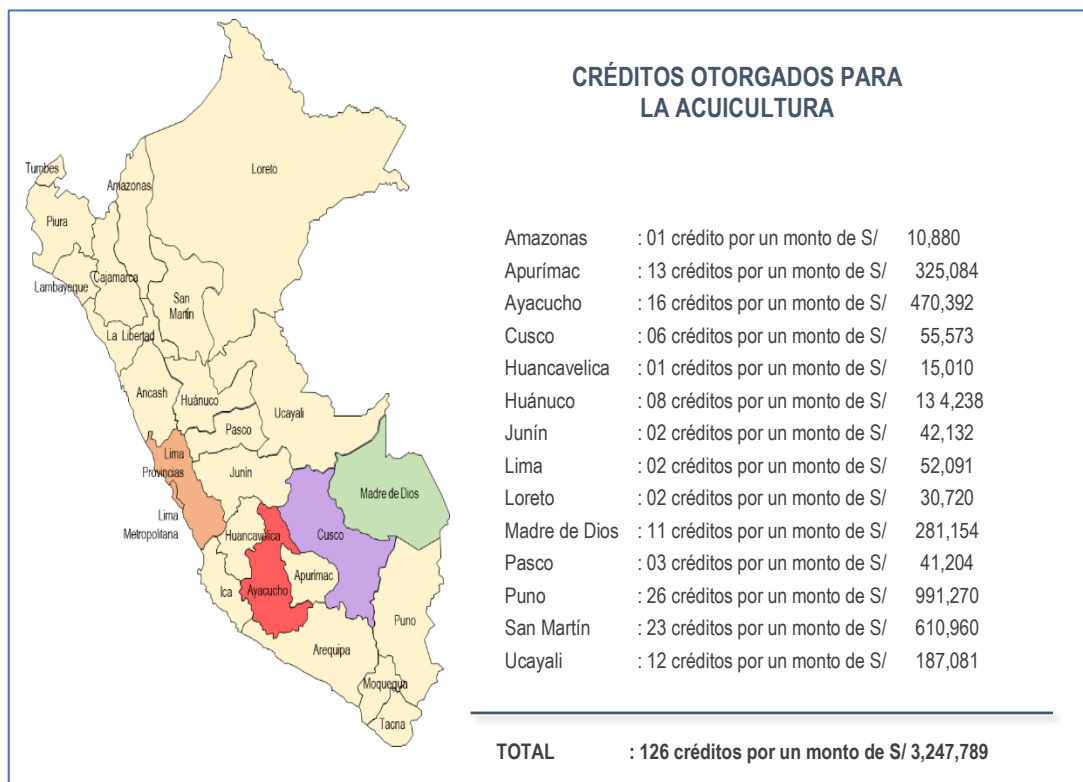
Tumbes
Amazonas
Loreto
Piura
Cajamarca
Lambayeque
San Martín
La Libertad
Ancash
Huánuco
Ucayali
Pasco
Lima Provincias
Junín
Madre de Dios
Lima Metropolitana
Huancavelica
Cusco
Apurímac
Ica
Ayacucho
Puno
Arequipa
Moquegua
Tacna

CRÉDITOS OTORGADOS PARA LA ACUICULTURA

| | | |
|---|---|---|
| Amazonas | : 01 crédito por un monto de S/ | 10,880 |
| Apurímac | : 13 créditos por un monto de S/ | 325,084 |
| Ayacucho | : 16 créditos por un monto de S/ | 470,392 |
| Cusco | : 06 créditos por un monto de S/ | 55,573 |
| Huancavelica | : 01 créditos por un monto de S/ | 15,010 |
| Huánuco | : 08 créditos por un monto de S/ | 13 4,238 |
| Junín | : 02 créditos por un monto de S/ | 42,132 |
| Lima | : 02 créditos por un monto de S/ | 52,091 |
| Loreto | : 02 créditos por un monto de S/ | 30,720 |
| Madre de Dios | : 11 créditos por un monto de S/ | 281,154 |
| Pasco | : 03 créditos por un monto de S/ | 41,204 |
| Puno | : 26 créditos por un monto de S/ | 991,270 |
| San Martín | : 23 créditos por un monto de S/ | 610,960 |
| Ucayali | : 12 créditos por un monto de S/ | 187,081 |

TOTAL : 126 créditos por un monto de S/ 3,247,789